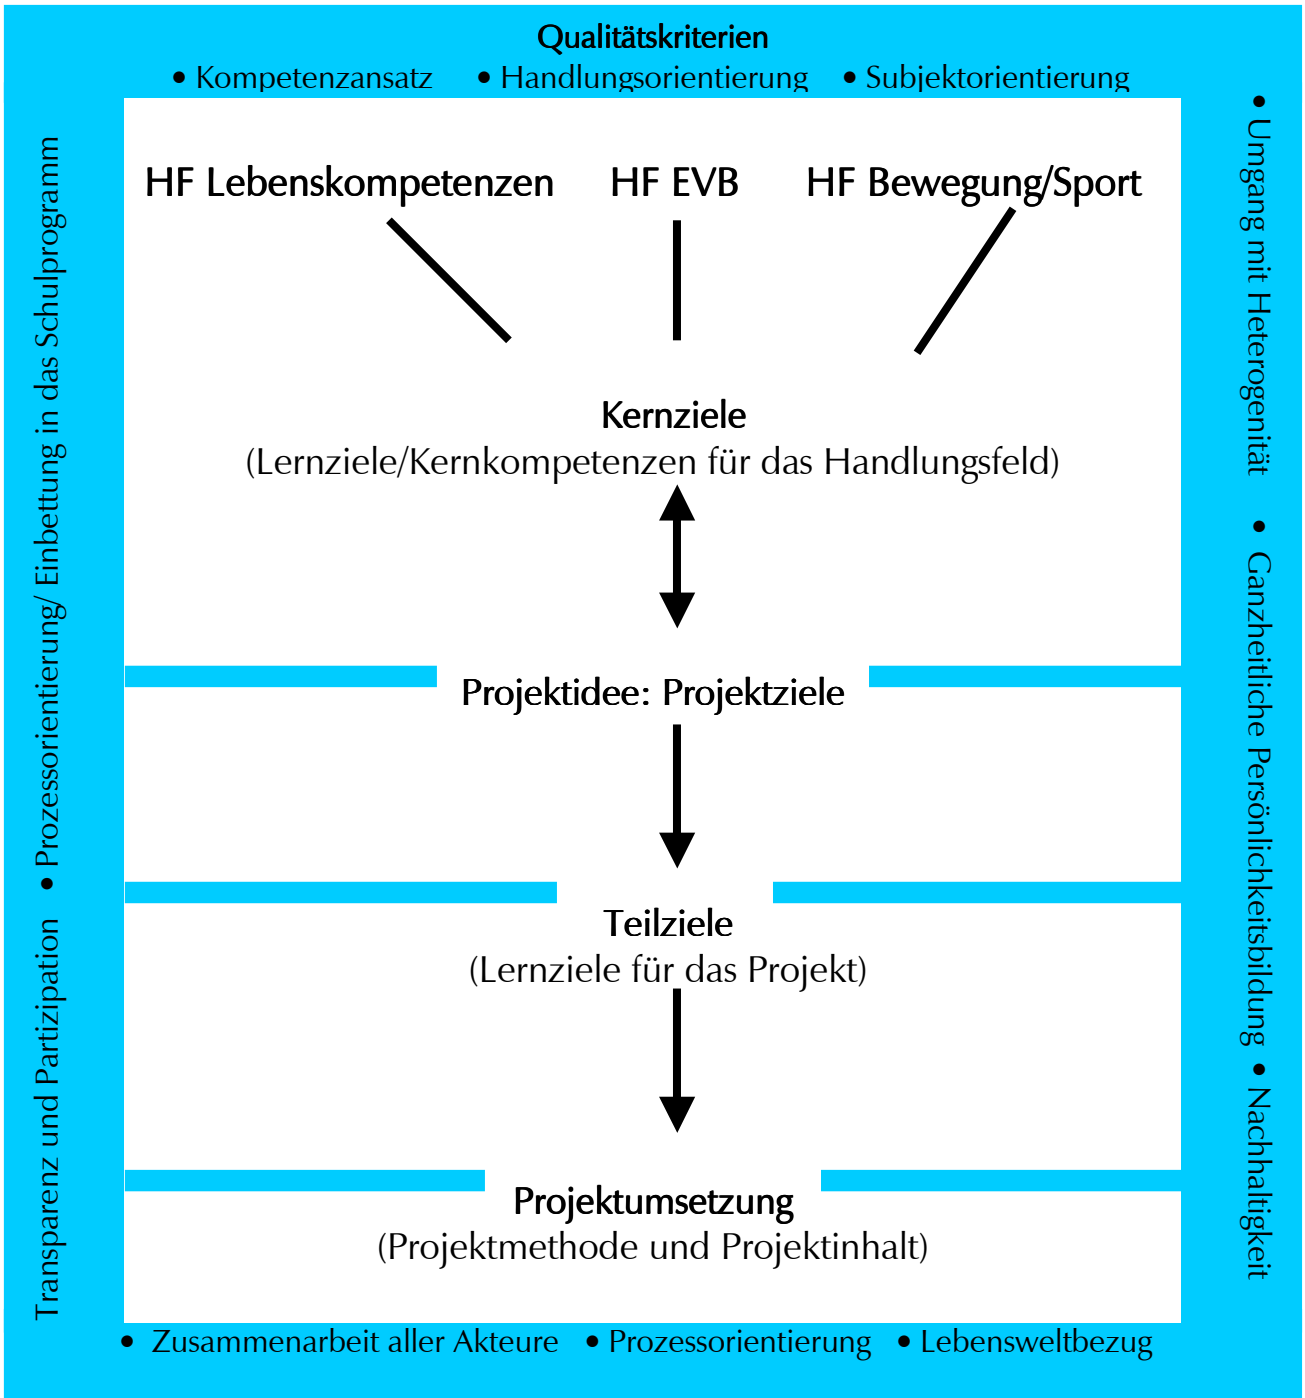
Qualitätskriterien
• Kompetenzansatz • Handlungsorientierung • Subjektorientierung

HF Lebenskompetenzen HF EVB HF Bewegung/Sport

Kernziele
(Lernziele/Kernkompetenzen für das Handlungsfeld)

Projektidee: Projektziele

Teilziele
(Lernziele für das Projekt)

Projektumsetzung
(Projektmethode und Projektinhalt)

• Zusammenarbeit aller Akteure • Prozessorientierung • Lebensweltbezug

Transparenz und Partizipation • Prozessorientierung/ Einbettung in das Schulprogramm

• Umgang mit Heterogenität • Ganzheitliche Persönlichkeitsbildung • Nachhaltigkeit